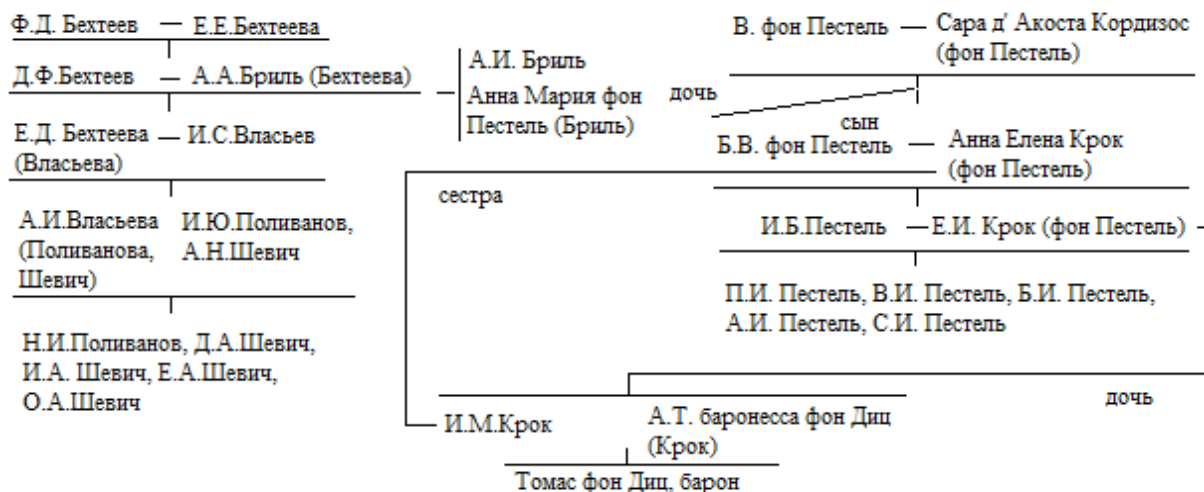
Ф.Д. Бехтеев — Е.Е.Бехтеева

Д.Ф.Бехтеев — А.А.Бриль (Бехтеева)

Е.Д. Бехтеева (Власьева) — И.С.Власьев

А.И.Власьева (Поливанова, Шевич) И.Ю.Поливанов, А.Н.Шевич

Н.И.Поливанов, Д.А.Шевич, И.А. Шевич, Е.А.Шевич, О.А.Шевич

А.И. Бриль
Анна Мария фон Пестель (Бриль)

дочь

В. фон Пестель — Сара д' Акоста Кордизос (фон Пестель)

сын

Б.В. фон Пестель — Анна Елена Крок (фон Пестель)

сестра

И.Б.Пестель — Е.И. Крок (фон Пестель)

П.И. Пестель, В.И. Пестель, Б.И. Пестель, А.И. Пестель, С.И. Пестель

дочь

И.М.Крок А.Т. баронесса фон Диц (Крок)

Томас фон Диц, барон